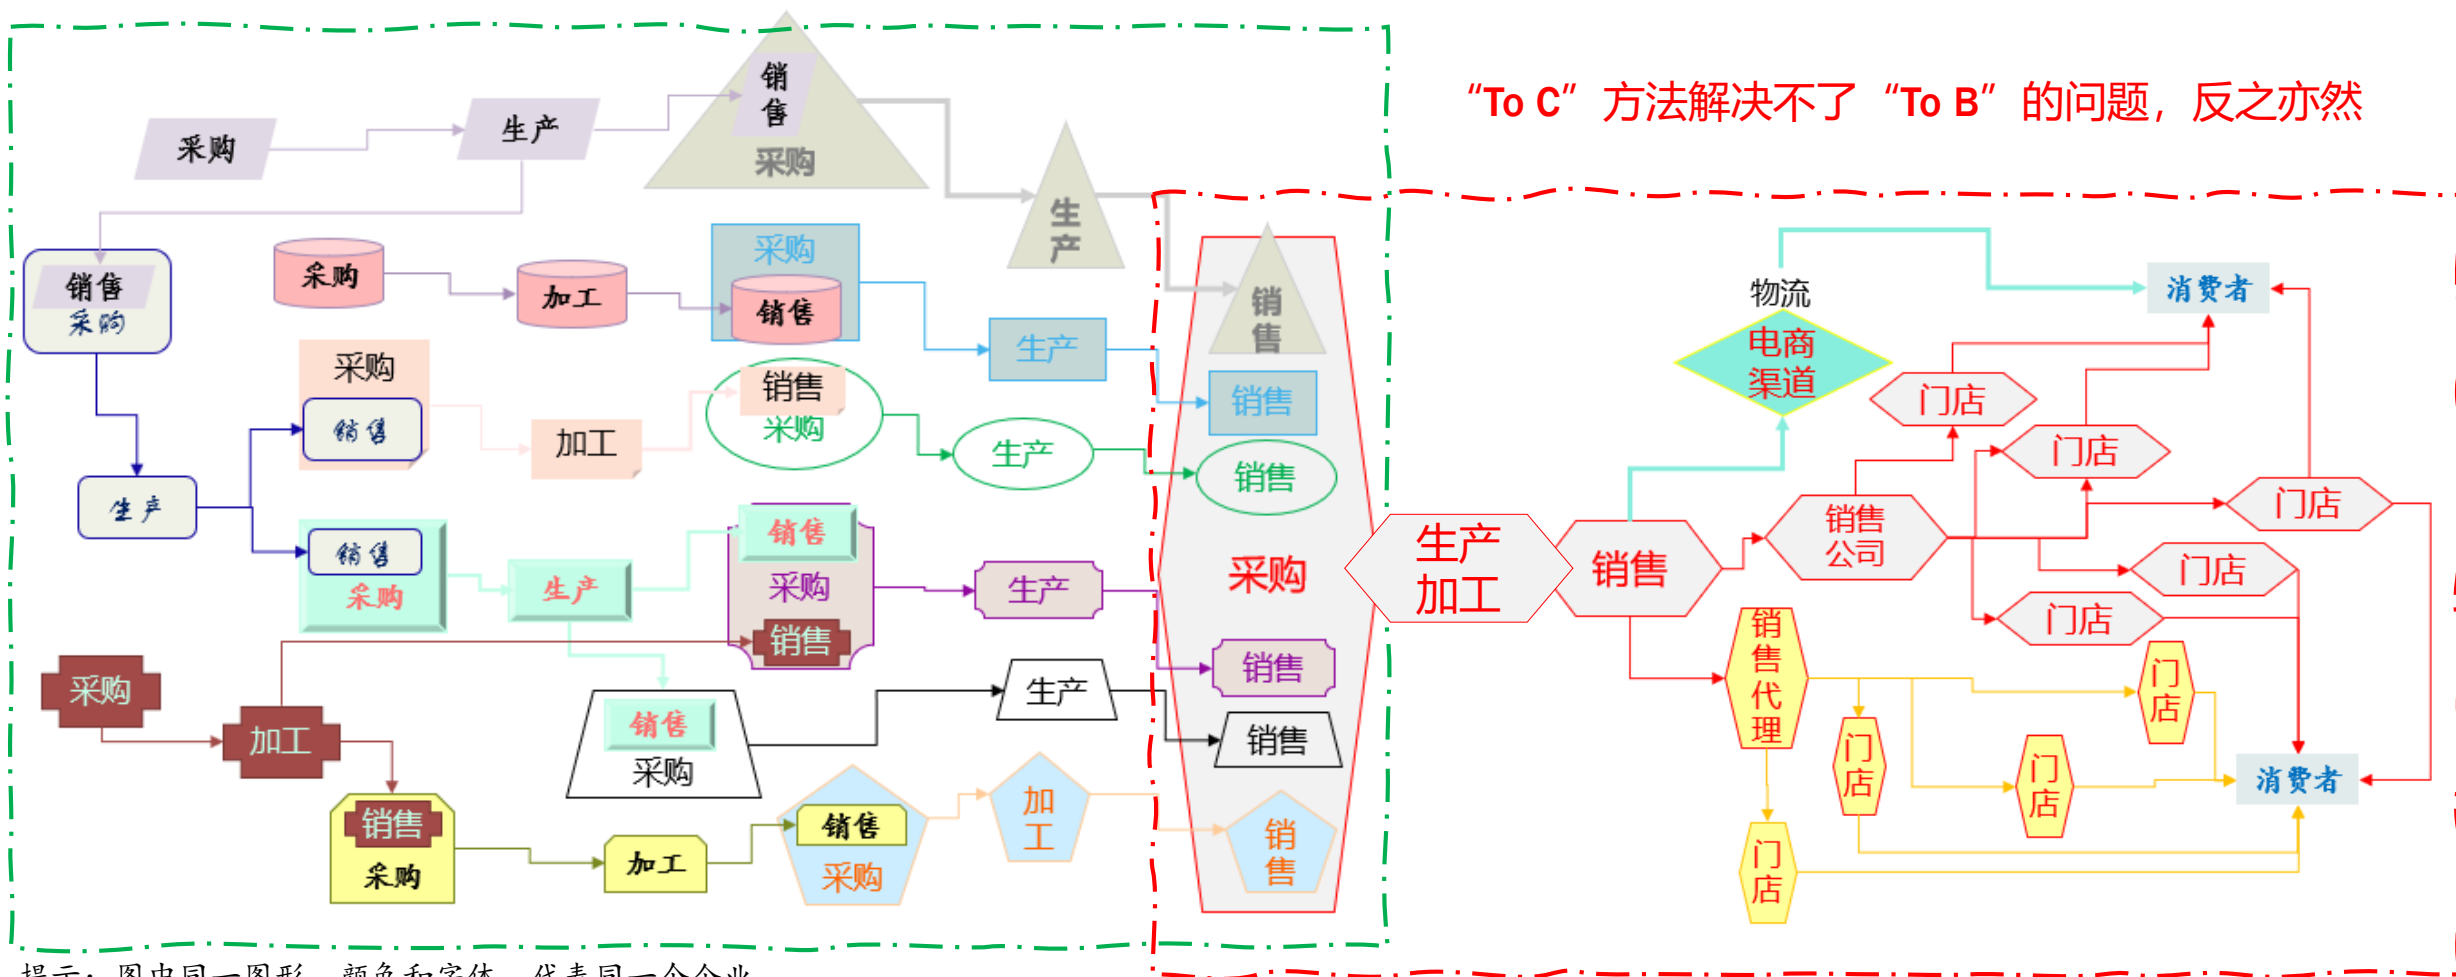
“To C”方法解决不了“To B”的问题，反之亦然

采购
生产
销售
采购
生产
销售
采购
采购
加工
采购
销售
生产
采购
销售
加工
销售
采购
生产
销售
生产
销售
销售
采购
生产
销售
采购
销售
生产
采购
采购
加工
销售
采购
生产
销售
采购
销售
加工
销售
采购
加工
销售
采购
生产
加工
销售
物流
电商渠道
消费者
门店
门店
门店
销售公司
门店
门店
销售代理
门店
门店
门店
门店
消费者

提示：图中同一图形、颜色和字体，代表同一个企业